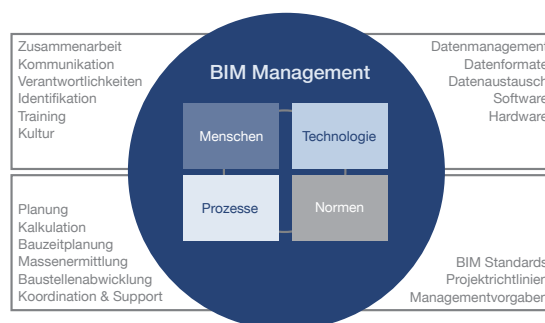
Zusammenarbeit
Kommunikation
Verantwortlichkeiten
Identifikation
Training
Kultur

BIM Management

Menschen

Technologie

Prozesse

Normen

Datenmanagement
Datenformate
Datenaustausch
Software
Hardware

Planung
Kalkulation
Bauzeitplanung
Massenermittlung
Baustellenabwicklung
Koordination & Support

BIM Standards
Projektrichtlinien
Managementvorgaben